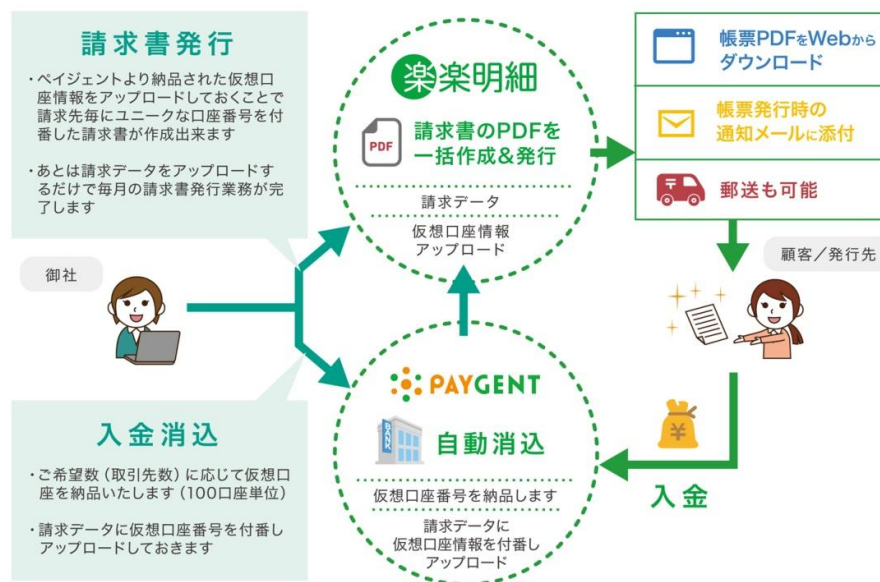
請求書発行

・ペイジェントより納品された仮想口座情報をアップロードしておくことで請求先毎にユニークな口座番号を付番した請求書が作成出来ます

・あとは請求データをアップロードするだけで毎月の請求書発行業務が完了します

御社

入金消込

・ご希望数（取引先数）に応じて仮想口座を納品いたします（100口座単位）

・請求データに仮想口座番号を付番しアップロードしておきます

楽楽明細

PDF

請求書のPDFを一括作成＆発行

請求データ

仮想口座情報アップロード

PAYGENT

BANK

自動消込

仮想口座番号を納品します

請求データに仮想口座情報を付番しアップロード

帳票PDFをWebからダウンロード

帳票発行時の通知メールに添付

郵送も可能

顧客／発行先

¥

入金